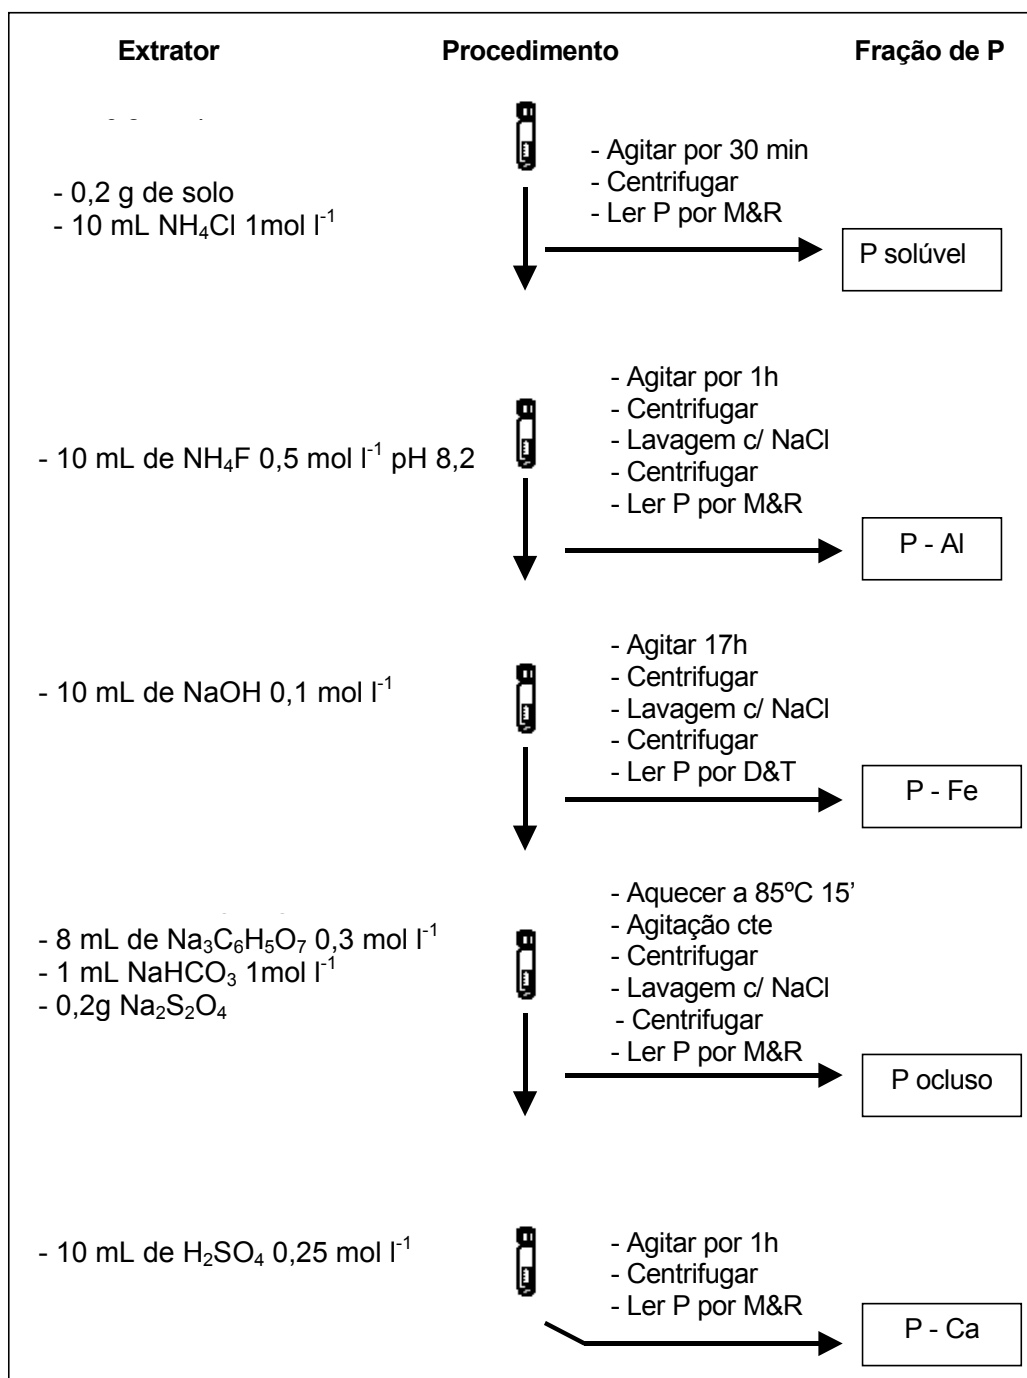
Extrator

Procedimento

Fração de P

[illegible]

- 0,2 g de solo
- 10 mL $NH_4Cl$ 1mol $l^{-1}$

- Agitar por 30 min
- Centrifugar
- Ler P por M&R

P solúvel

- 10 mL de $NH_4F$ 0,5 mol $l^{-1}$ pH 8,2

- Agitar por 1h
- Centrifugar
- Lavagem c/ NaCl
- Centrifugar
- Ler P por M&R

P - Al

- 10 mL de NaOH 0,1 mol $l^{-1}$

- Agitar 17h
- Centrifugar
- Lavagem c/ NaCl
- Centrifugar
- Ler P por D&T

P - Fe

- 8 mL de $Na_3C_6H_5O_7$ 0,3 mol $l^{-1}$
- 1 mL $NaHCO_3$ 1mol $l^{-1}$
- 0,2g $Na_2S_2O_4$

- Aquecer a 85ºC 15'
- Agitação cte
- Centrifugar
- Lavagem c/ NaCl
- Centrifugar
- Ler P por M&R

P ocluso

- 10 mL de $H_2SO_4$ 0,25 mol $l^{-1}$

- Agitar por 1h
- Centrifugar
- Ler P por M&R

P - Ca